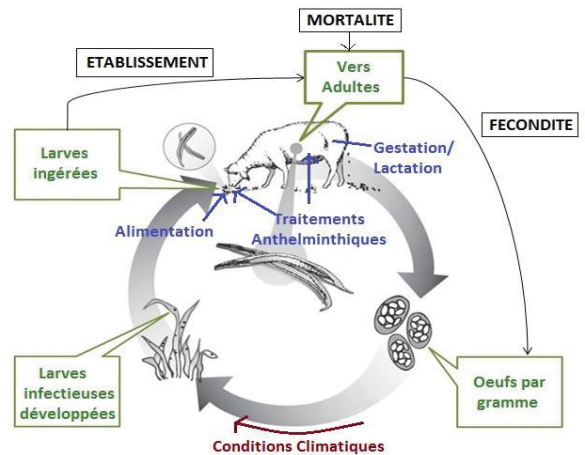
MORTALITE

ETABLISSEMENT

Vers Adultes

FECONDITE

Larves ingérées

Gestation/ Lactation

Alimentation

Traitements Anthelminthiques

Larves infectieuses développées

Oeufs par gramme

Conditions Climatiques